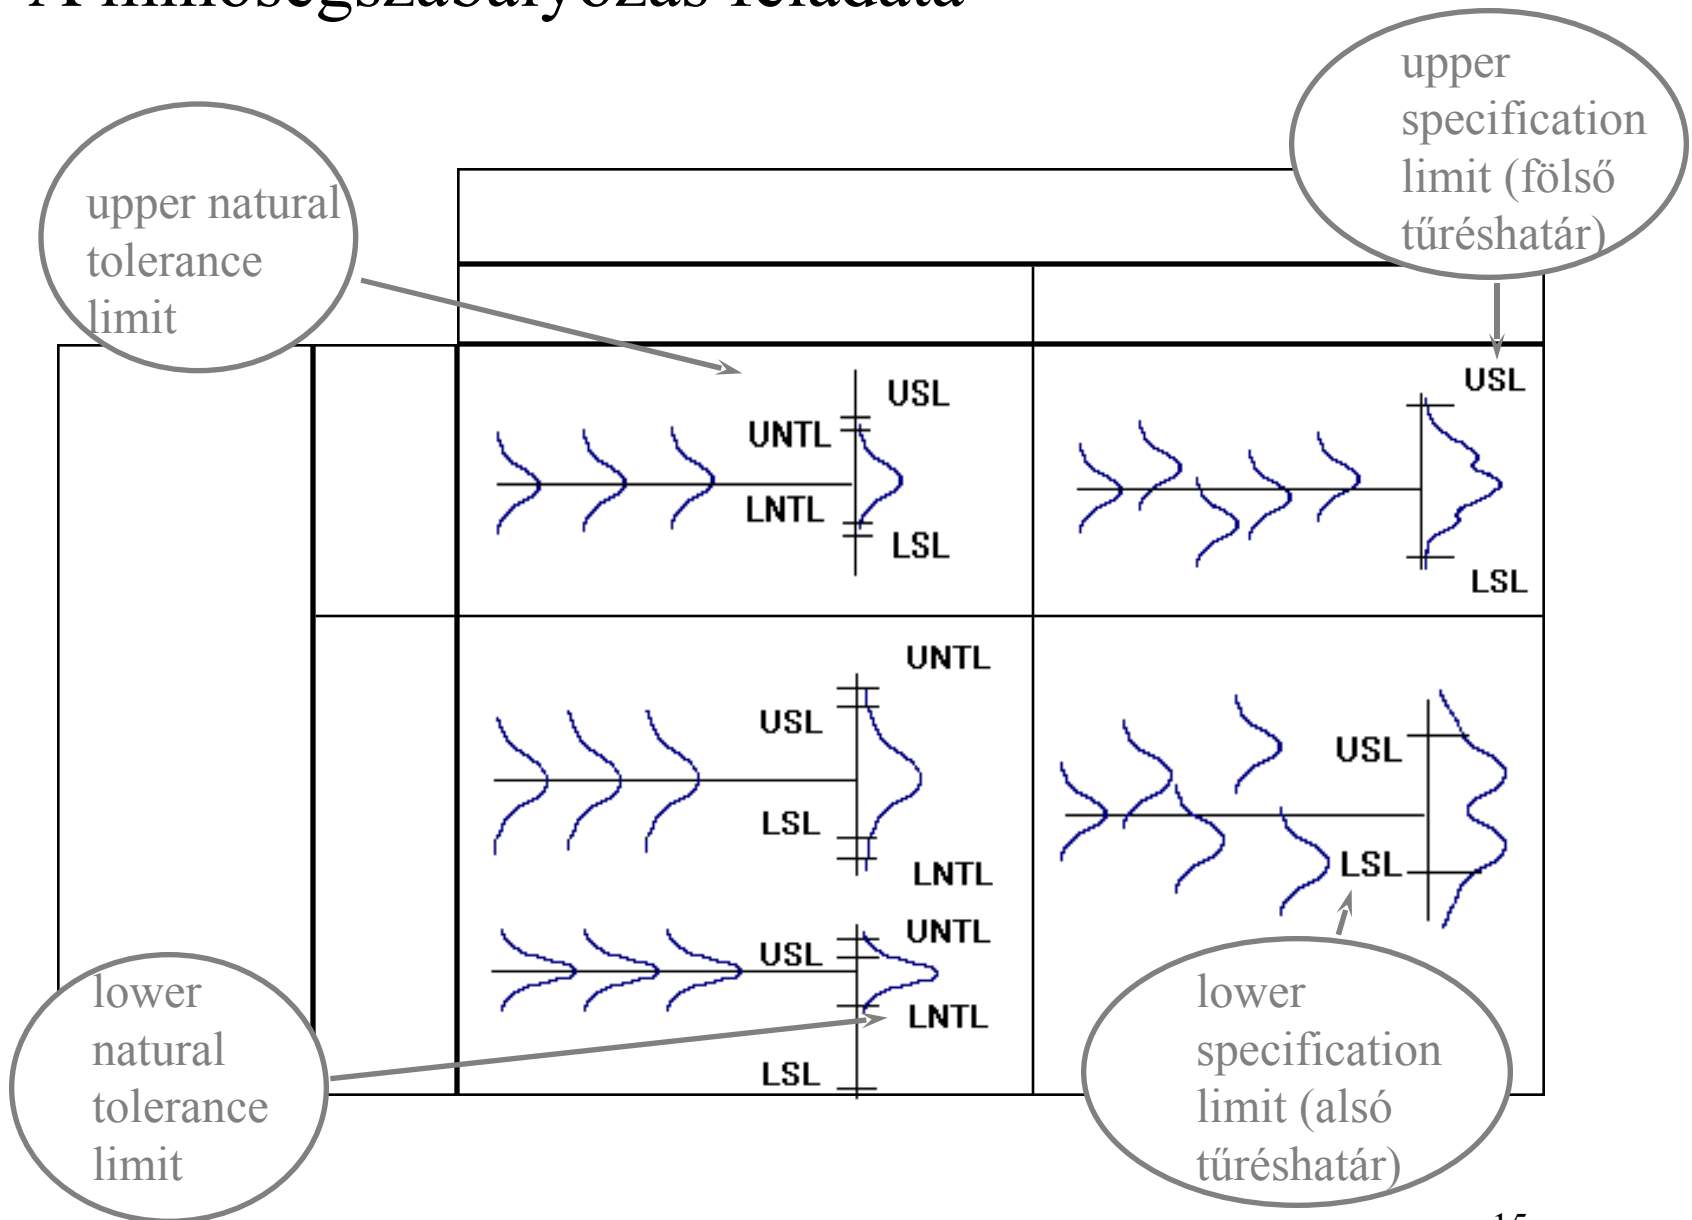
A minőségszabályozás feladata

upper natural tolerance limit

upper specification limit (fölső tűréshatár)

USL
UNTL
LNTL
LSL

USL
LSL

UNTL
USL
LSL
LNTL

USL
LSL

UNTL
USL
LNTL
LSL

lower natural tolerance limit

lower specification limit (alsó tűréshatár)

15